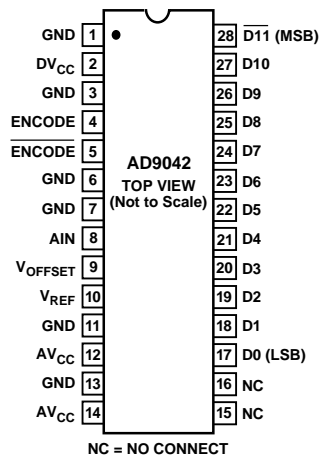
GND 1
DV$_{CC}$ 2
GND 3
ENCODE 4
$\overline{\text{ENCODE}}$ 5
GND 6
GND 7
AIN 8
V$_{OFFSET}$ 9
V$_{REF}$ 10
GND 11
AV$_{CC}$ 12
GND 13
AV$_{CC}$ 14

AD9042
TOP VIEW
(Not to Scale)

28 $\overline{\text{D11}}$ (MSB)
27 D10
26 D9
25 D8
24 D7
23 D6
22 D5
21 D4
20 D3
19 D2
18 D1
17 D0 (LSB)
16 NC
15 NC

NC = NO CONNECT